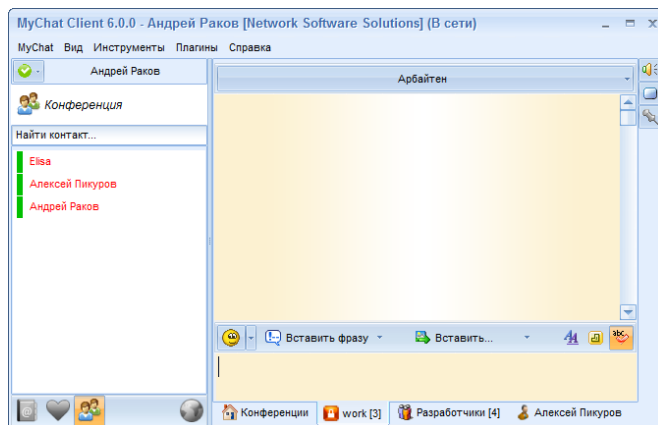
MyChat Client 6.0.0 - Андрей Раков [Network Software Solutions] (В сети)

MyChat Вид Инструменты Плагины Справка

Андрей Раков

Конференция

Найти контакт...

Elisa
Алексей Пикуров
Андрей Раков

Арбайтен

Вставить фразу

Вставить...

Конференции

work [3]

Разработчики [4]

Алексей Пикуров